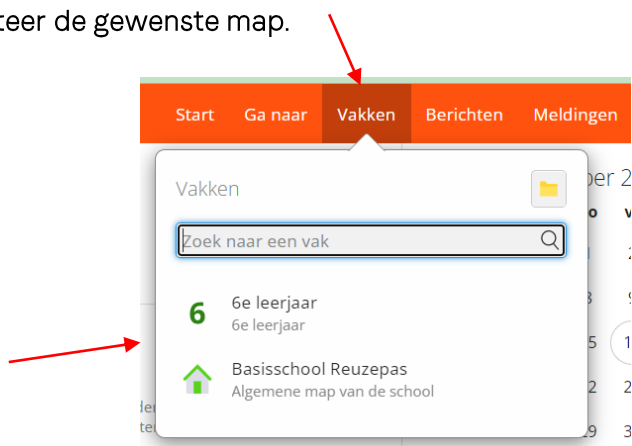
teer de gewenste map.

Start Ga naar Vakken Berichten Meldingen

Vakken

Zoek naar een vak

6 6e leerjaar
6e leerjaar

Basisschool Reuzepas
Algemene map van de school

ber 2
o v
2
3 9
5 1
2 2
29 3
de
te